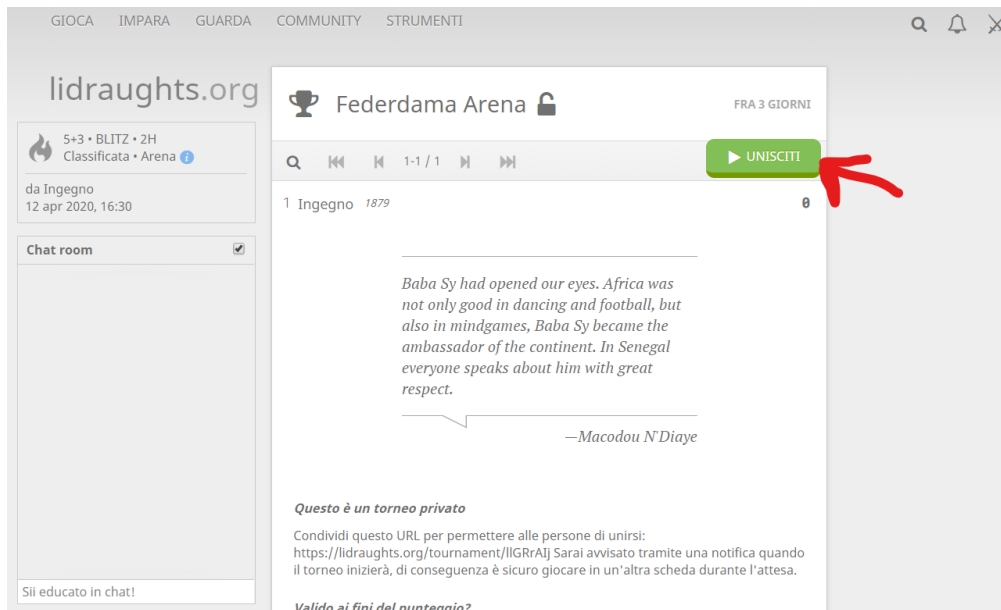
GIOCA IMPARA GUARDA COMMUNITY STRUMENTI

lidraughts.org

5+3 • BLITZ • 2H
Classificata • Arena

da Ingegno
12 apr 2020, 16:30

Chat room

Sii educato in chat!

Federdama Arena

FRA 3 GIORNI

1-1 / 1

UNISCITI

1 Ingegno 1879 0

Baba Sy had opened our eyes. Africa was not only good in dancing and football, but also in mindgames, Baba Sy became the ambassador of the continent. In Senegal everyone speaks about him with great respect.

—Macodou N'Diaye

Questo è un torneo privato

Condividi questo URL per permettere alle persone di unirsi: https://lidraughts.org/tournament/lIGRrAIj Sarai avvisato tramite una notifica quando il torneo inizierà, di conseguenza è sicuro giocare in un'altra scheda durante l'attesa.

Valido ai fini del punteggio?